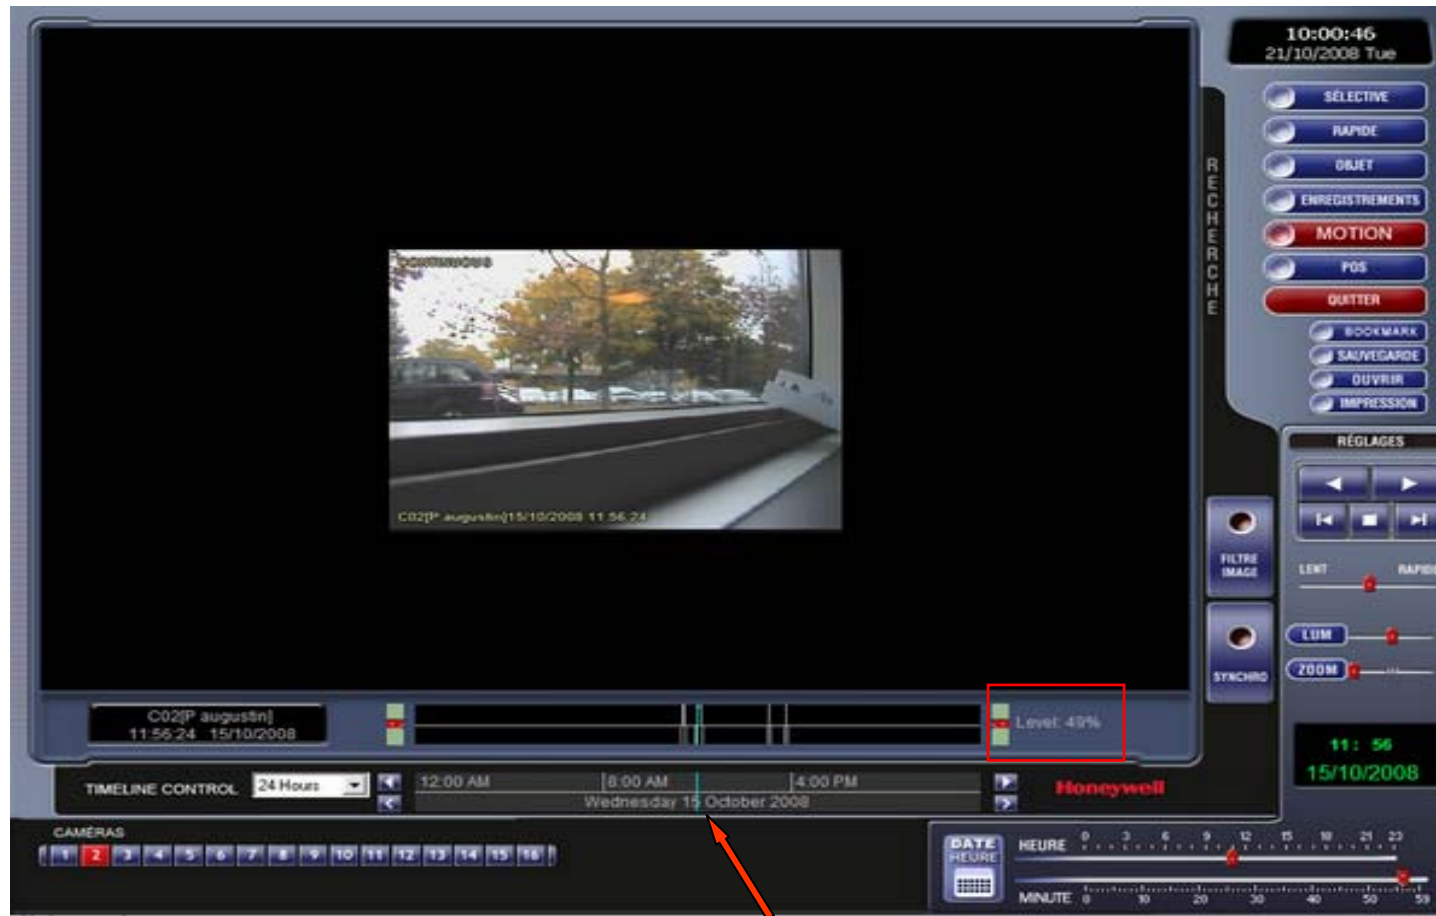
10:00:46
21/10/2008 Tue

SÉLECTIVE
RAPIDE
OBJET
ENREGISTREMENTS
MOTION
POS
QUITTER
BOOKMARK
SAUVEGARDE
OUVRIR
IMPRESSION

RECHERCHE

CONTINUOUS
C02[P augustin]15/10/2008 11:56:24

FILTRE IMAGE
SYNCHRO

RÉGLAGES
LENT
RAPIDE
LUM
ZOOM

C02[P augustin]
11:56:24 15/10/2008

Level: 49%

TIMELINE CONTROL
24 Hours
12:00 AM
8:00 AM
4:00 PM
Wednesday 15 October 2008

Honeywell

11: 56
15/10/2008

CAMÉRAS
1 2 3 4 5 6 7 8 9 10 11 12 13 14 15 16

DATE HEURE
HEURE
0 3 6 9 12 15 18 21 23
MINUTE
0 10 20 30 40 50 59